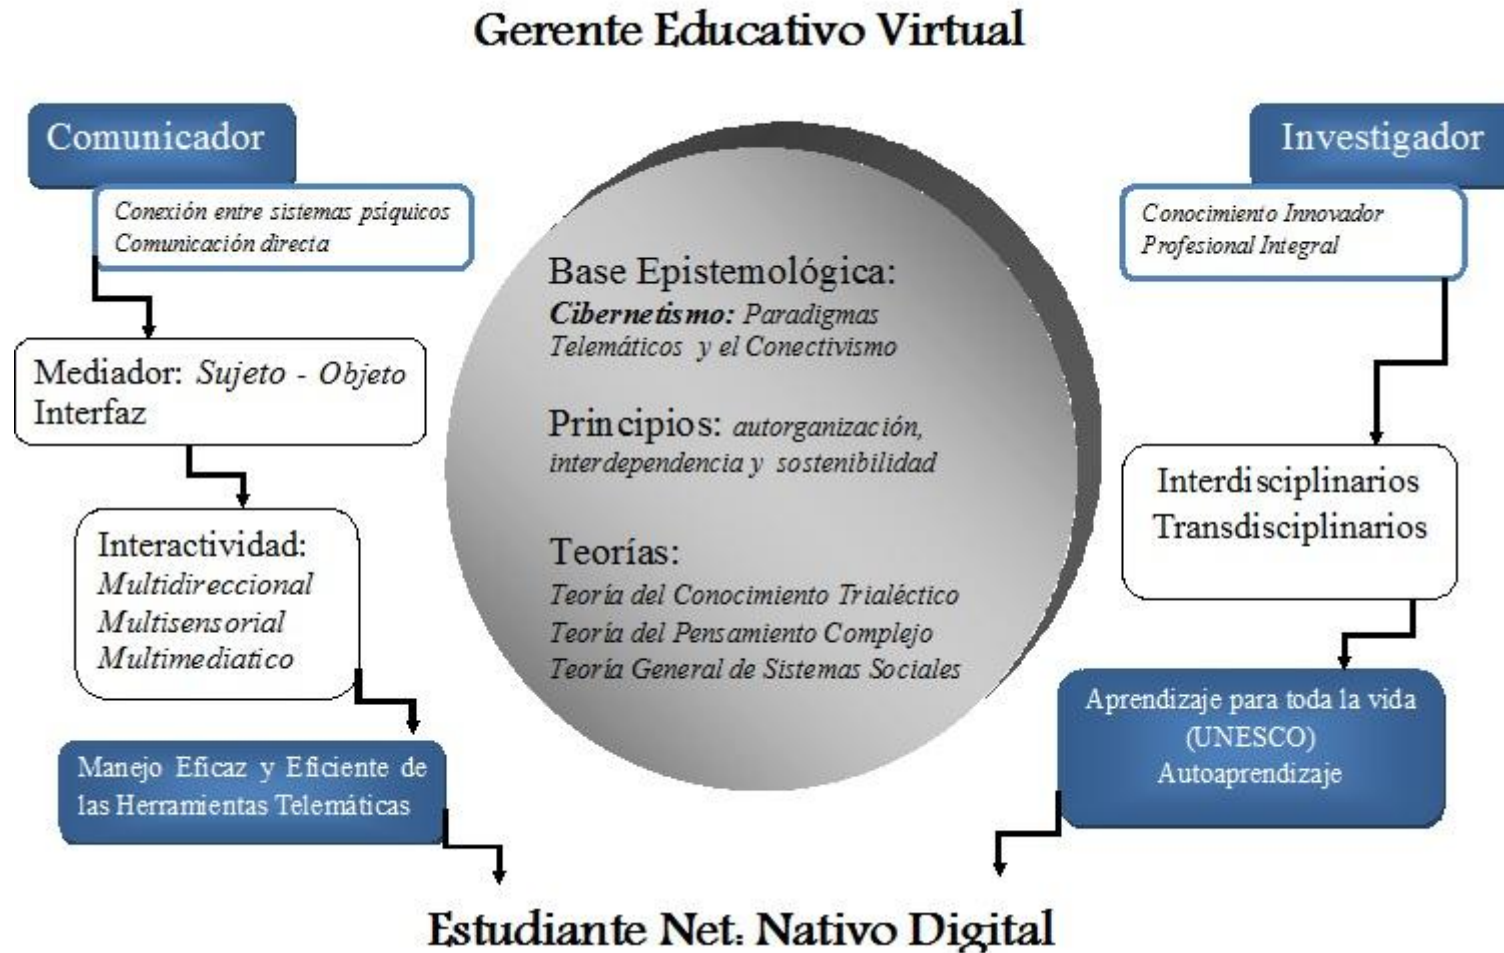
Gerente Educativo Virtual

Comunicador

Conexión entre sistemas psíquicos
Comunicación directa

Mediador: Sujeto - Objeto
Interfaz

Interactividad:
Multidireccional
Multisensorial
Multimediatico

Manejo Eficaz y Eficiente de las Herramientas Telemáticas

Base Epistemológica:
Cibernetismo: Paradigmas Telemáticos y el Conectivismo

Principios: autorganización, interdependencia y sostenibilidad

Teorías:
Teoría del Conocimiento Trialéctico
Teoría del Pensamiento Complejo
Teoría General de Sistemas Sociales

Investigador

Conocimiento Innovador
Profesional Integral

Interdisciplinarios
Transdisciplinarios

Aprendizaje para toda la vida (UNESCO)
Autoaprendizaje

Estudiante Net: Nativo Digital